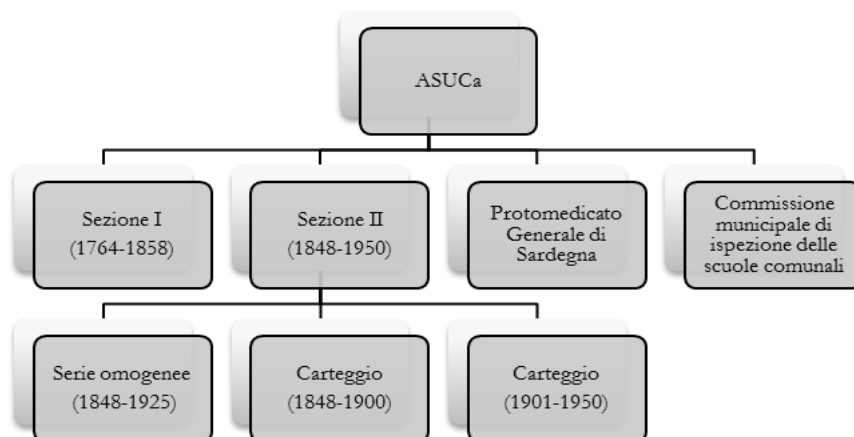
ASUCa

Sezione I
(1764-1858)

Sezione II
(1848-1950)

Protomedicato Generale di Sardegna

Commissione municipale di ispezione delle scuole comunali

Serie omogenee
(1848-1925)

Carteggio
(1848-1900)

Carteggio
(1901-1950)